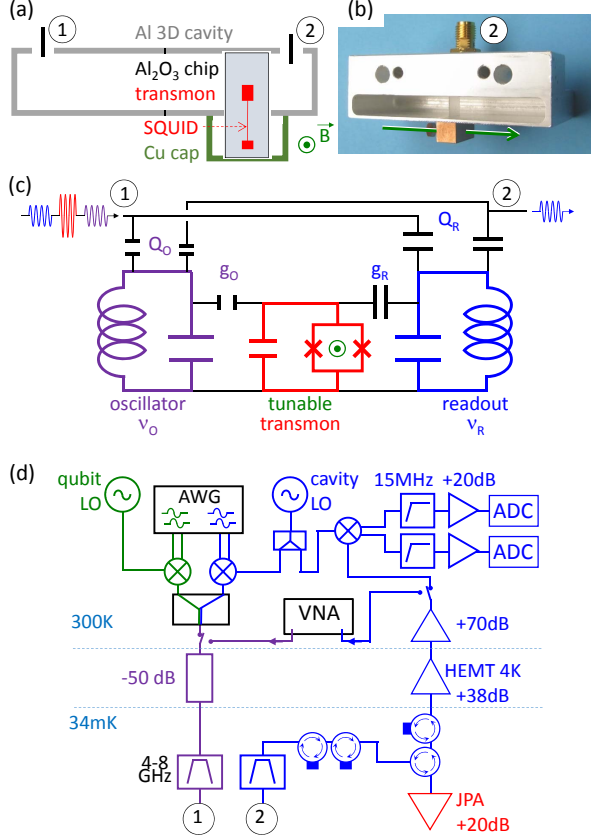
(a)

1

Al 3D cavity

2

$Al_2O_3$ chip

transmon

SQUID

Cu cap

$\vec{B}$

(b)

2

(c)

1

2

$Q_O$

$Q_R$

$g_O$

$g_R$

oscillator $\nu_O$

tunable transmon

readout $\nu_R$

(d)

qubit LO

AWG

cavity LO

15MHz

+20dB

ADC

ADC

300K

VNA

+70dB

-50 dB

HEMT 4K +38dB

34mK

4-8 GHz

1

2

JPA +20dB